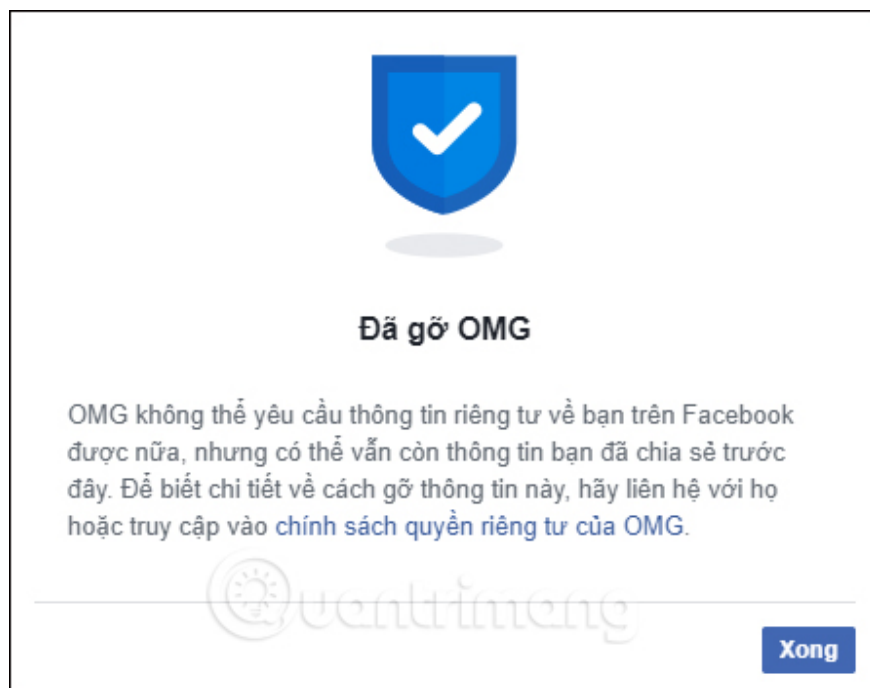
Đã gỡ OMG

OMG không thể yêu cầu thông tin riêng tư về bạn trên Facebook được nữa, nhưng có thể vẫn còn thông tin bạn đã chia sẻ trước đây. Để biết chi tiết về cách gỡ thông tin này, hãy liên hệ với họ hoặc truy cập vào chính sách quyền riêng tư của OMG.

Quantrimang

Xong